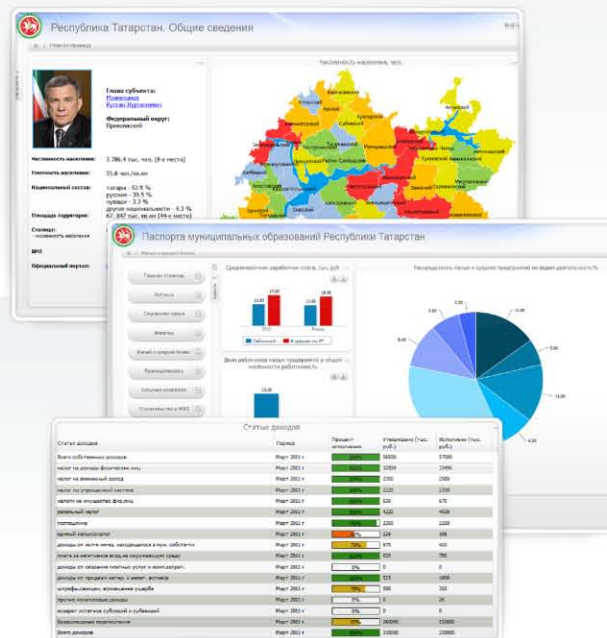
Республика Татарстан. Общие сведения

Численность населения, чел.

Глава субъекта:
Президент
Рустам Нургалиевич

Федеральный округ:
Приволжский

Численность населения: 3 786,4 тыс. чел. [8-е место]

Плотность населения: 55,8 чел./кв.км

Национальный состав: татары - 52,9 %
русские - 39,5 %
чуваши - 3,3 %
другие национальности - 4,3 %

Площадь территории: 67 847 тыс. кв.км [44-е место]

Столица:
- численность населения

ВРП

Официальный портал:

Паспорта муниципальных образований Республики Татарстан

Главная страница

Бюджеты

Социальная сфера

Финансы

Малый и средний бизнес

Промышленность

Сельское хозяйство

Среднемесячная заработная плата, тыс. руб.

Доля работников малых предприятий в общей численности работников,%

Распределение малых и средних предприятий по видам деятельности,%

Статьи доходов

| Статьи доходов | Период | Процент исполнения | Утверждено (тыс. руб.) | Исполнено (тыс. руб.) |
|---|---|---|---|---|
| Всего собственных доходов | Март 2011 г. | | 36000 | 37000 |
| налог на доходы физических лиц | Март 2011 г. | | 12000 | 13490 |
| налог на вмененный доход | Март 2011 г. | | 2300 | 2300 |
| налог по упрощенной системе | Март 2011 г. | | 2220 | 2220 |
| налоги на имущество физ.лиц | Март 2011 г. | | 320 | 670 |
| земельный налог | Март 2011 г. | | 4210 | 4530 |
| госпошлина | Март 2011 г. | | 2250 | 2250 |
| единый сельхозналог | Март 2011 г. | | 320 | 108 |
| доходы от аренды земли, находящейся в собственности | Март 2011 г. | 73% | 675 | 415 |
| плата за негативное воздействие на окружающую среду | Март 2011 г. | | 810 | 790 |
| доходы от оказания платных услуг и компенсаций | Март 2011 г. | 0% | 0 | 0 |
| доходы от продажи матер. и немат. активов | Март 2011 г. | | 923 | 1450 |
| штрафы,санкции, возмещение ущерба | Март 2011 г. | 75% | 300 | 260 |
| прочие неналоговые доходы | Март 2011 г. | 0% | 0 | 24 |
| возврат остатков субсидий и субвенций | Март 2011 г. | 0% | 0 | 0 |
| безвозмездные перечисления | Март 2011 г. | | 200000 | 155000 |
| Всего доходов | Март 2011 г. | | 236000 | 192000 |